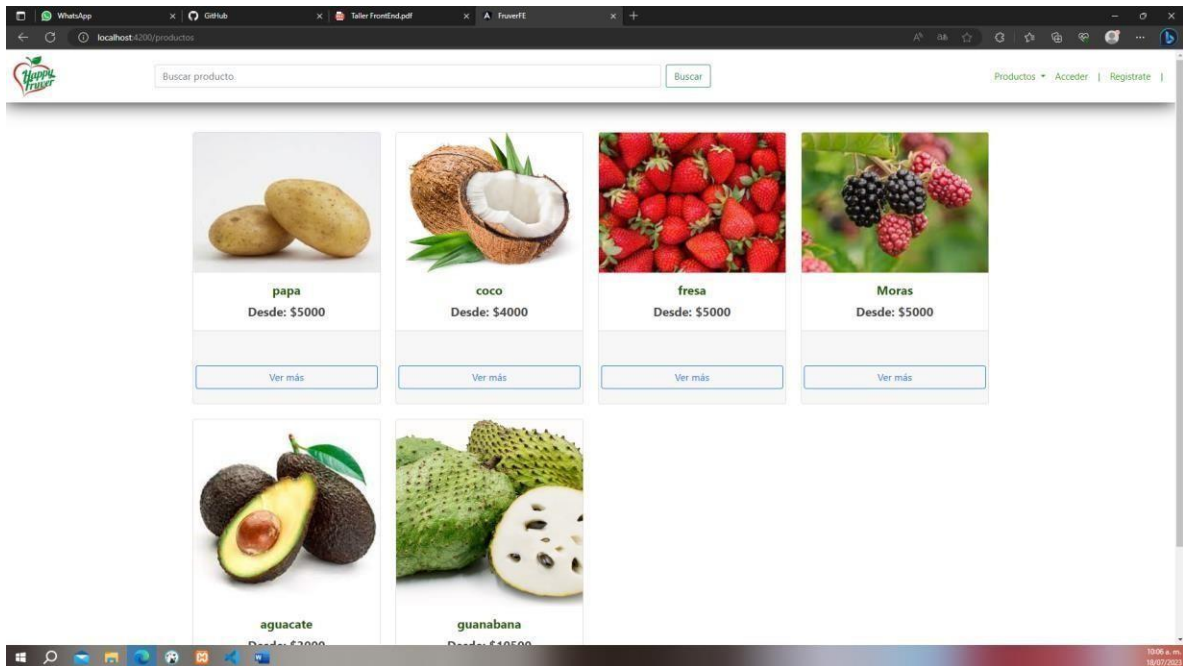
WhatsApp
GitHub
Taller FrontEnd.pdf
FruverFE

localhost:4200/productos

Happy Fruver

Buscar producto.
Buscar

Productos ▾ Acceder | Registrate |

papa
Desde: $5000
Ver más

coco
Desde: $4000
Ver más

fresa
Desde: $5000
Ver más

Moras
Desde: $5000
Ver más

aguacate
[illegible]

guanabana
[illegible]

10:06 a. m.
18/07/2023